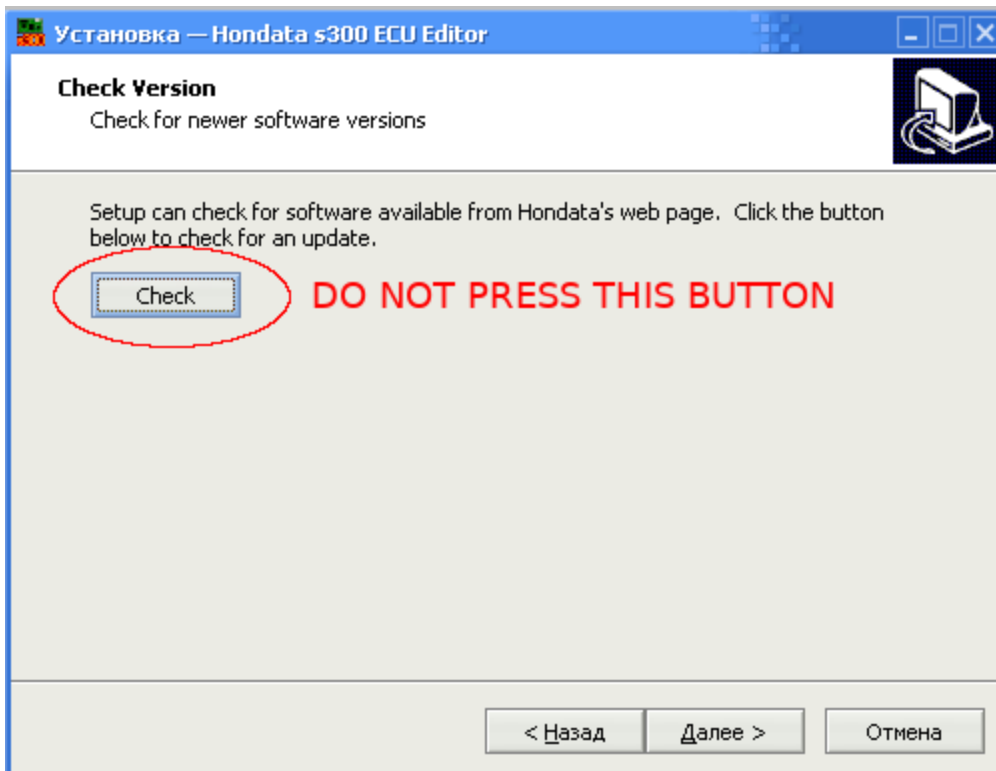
Установка — Hondata s300 ECU Editor

Check Version
Check for newer software versions

Setup can check for software available from Hondata's web page. Click the button below to check for an update.

Check

DO NOT PRESS THIS BUTTON

< Назад
Далее >
Отмена